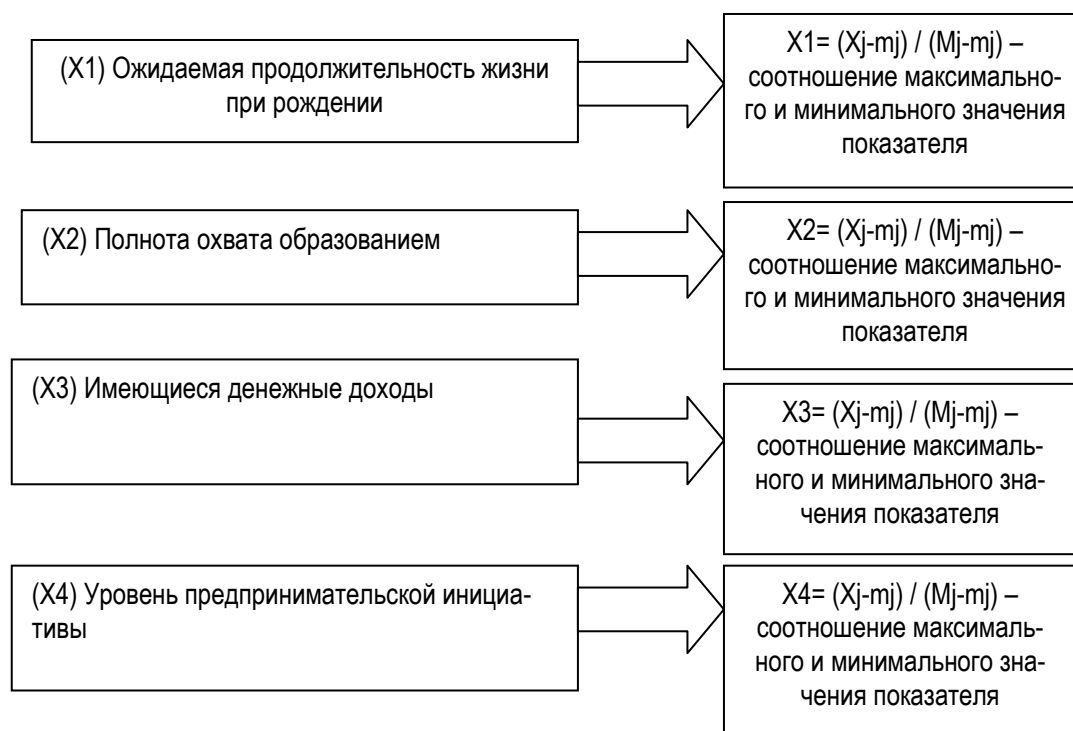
(X1) Ожидаемая продолжительность жизни при рождении

X1= (Xj-mj) / (Mj-mj) – соотношение максимального и минимального значения показателя

(X2) Полнота охвата образованием

X2= (Xj-mj) / (Mj-mj) – соотношение максимального и минимального значения показателя

(X3) Имеющиеся денежные доходы

X3= (Xj-mj) / (Mj-mj) – соотношение максимального и минимального значения показателя

(X4) Уровень предпринимательской инициативы

X4= (Xj-mj) / (Mj-mj) – соотношение максимального и минимального значения показателя